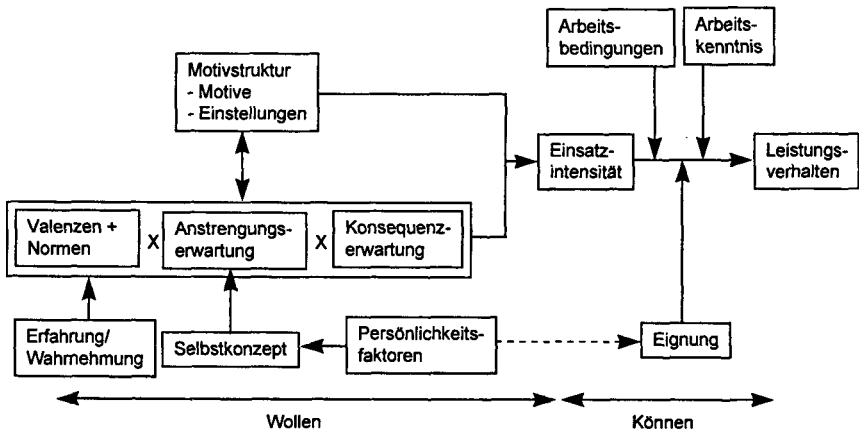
Arbeitsbedingungen

Arbeitskenntnis

Motivstruktur
- Motive
- Einstellungen

Einsatzintensität

Leistungsverhalten

Valenzen + Normen

X

Anstrengungserwartung

X

Konsequenzerwartung

Erfahrung/ Wahrnehmung

Selbstkonzept

Persönlichkeitsfaktoren

Eignung

Wollen

Können